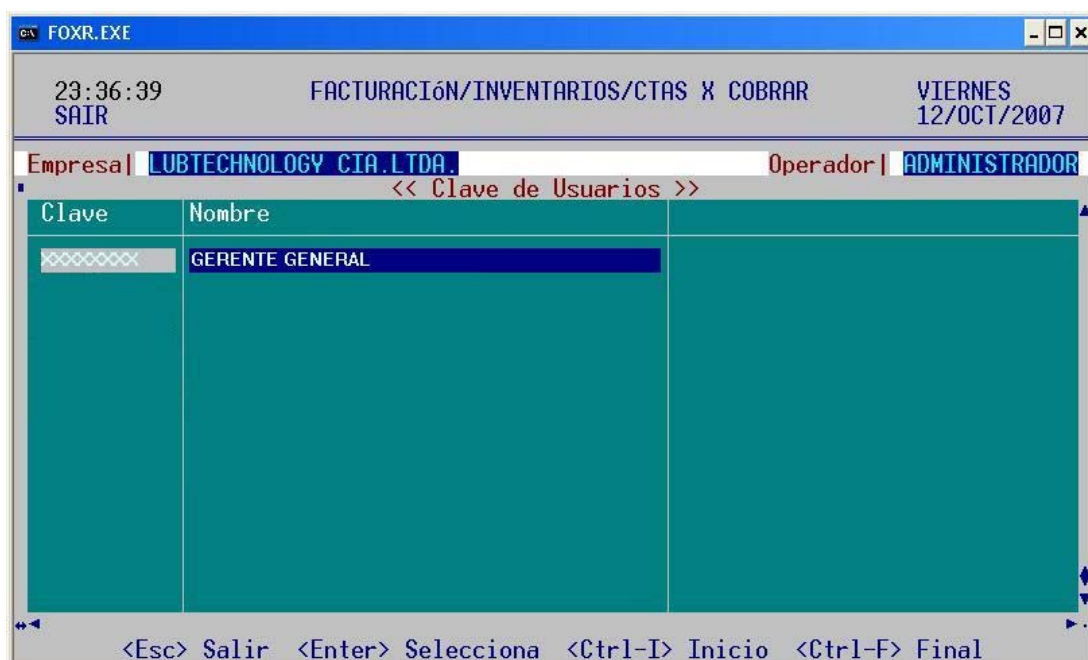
FOXR.EXE

23:36:39
SAIR

FACTURACIóN/INVENTARIOS/CTAS X COBRAR

VIERNES
12/OCT/2007

Empresa| LUBTECHNOLOGY CIA.LTDA.

Operador| ADMINISTRADOR

<< Clave de Usuarios >>

| Clave | Nombre |
|---|---|
| XXXXXXXX | GERENTE GENERAL |

<Esc> Salir <Enter> Selecciona <Ctrl-I> Inicio <Ctrl-F> Final